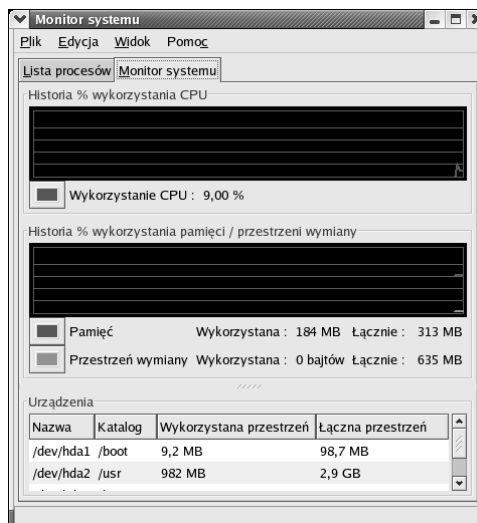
Monitor systemu

Plik Edycja Widok Pomoc

Lista procesów Monitor systemu

Historia % wykorzystania CPU

Wykorzystanie CPU : 9,00 %

Historia % wykorzystania pamięci / przestrzeni wymiany

Pamięć Wykorzystana : 184 MB Łącznie : 313 MB

Przestrzeń wymiany Wykorzystana : 0 bajtów Łącznie : 635 MB

Urządzenia

| Nazwa | Katalog | Wykorzystana przestrzeń | Łączna przestrzeń |
|---|---|---|---|
| /dev/hda1 | /boot | 9,2 MB | 98,7 MB |
| /dev/hda2 | /usr | 982 MB | 2,9 GB |
| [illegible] | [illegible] | | |